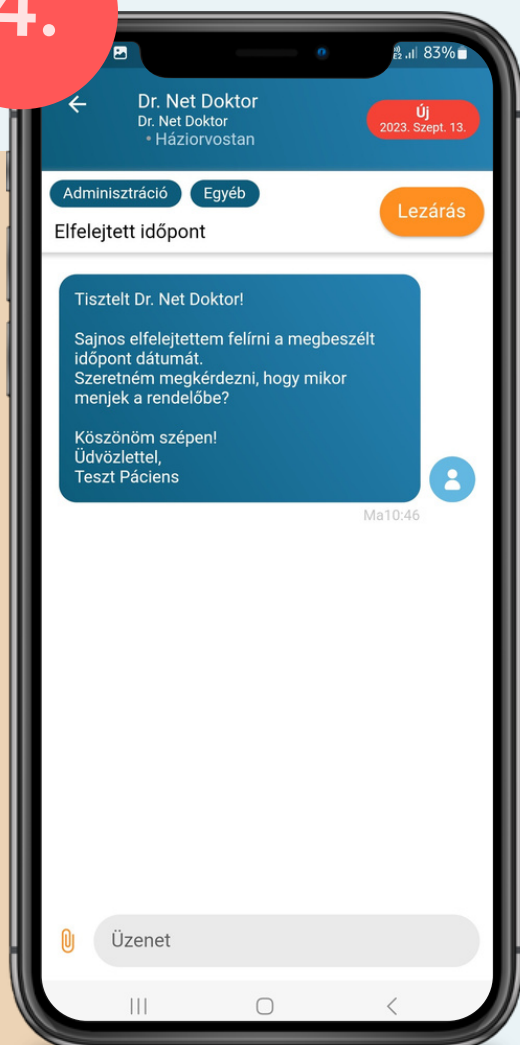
4.

83%

Dr. Net Doktor
Dr. Net Doktor
• Háziorvostan

Új
2023. Szept. 13.

Adminisztráció
Egyéb

Lezárás

Elfelejtett időpont

Tisztelt Dr. Net Doktor!

Sajnos elfelejtettem felírni a megbeszélt időpont dátumát.
Szeretném megkérdezni, hogy mikor menjek a rendelőbe?

Köszönöm szépen!
Üdvözlettel,
Teszt Páciens

Ma10:46

Üzenet